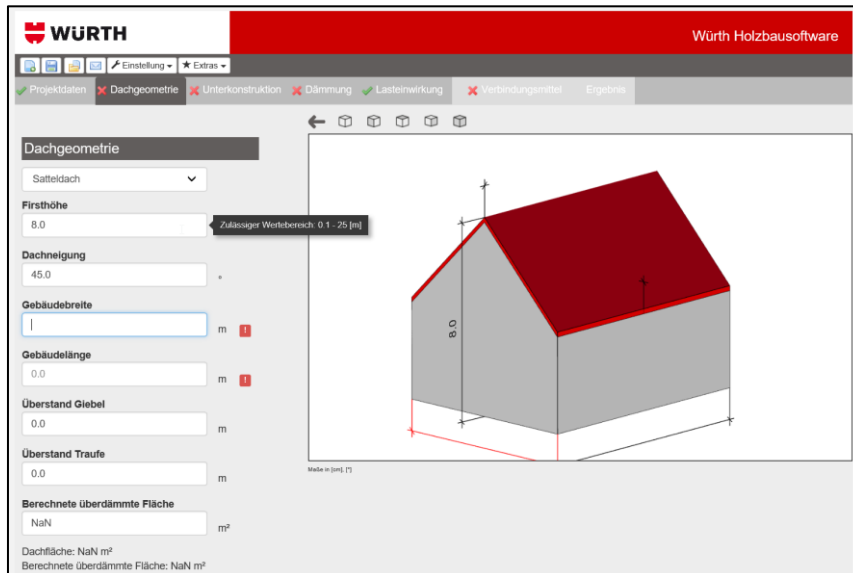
WÜRTH

Würth Holzbausoftware

Einstellung ▾ Extras ▾

Projektdaten Dachgeometrie Unterkonstruktion Dämmung Lasteinwirkung Verbindungsmittel Ergebnis

Dachgeometrie

Satteldach

Firsthöhe

8.0

Zulässiger Wertebereich: 0.1 - 25 [m]

Dachneigung

45.0

°

Gebäudebreite

m !

Gebäudelänge

0.0

m !

Überstand Giebel

0.0

m

Überstand Traufe

0.0

m

Berechnete überdämmte Fläche

NaN

m²

Dachfläche: NaN m²
Berechnete überdämmte Fläche: NaN m²

8.0

Maße in [cm], [°]